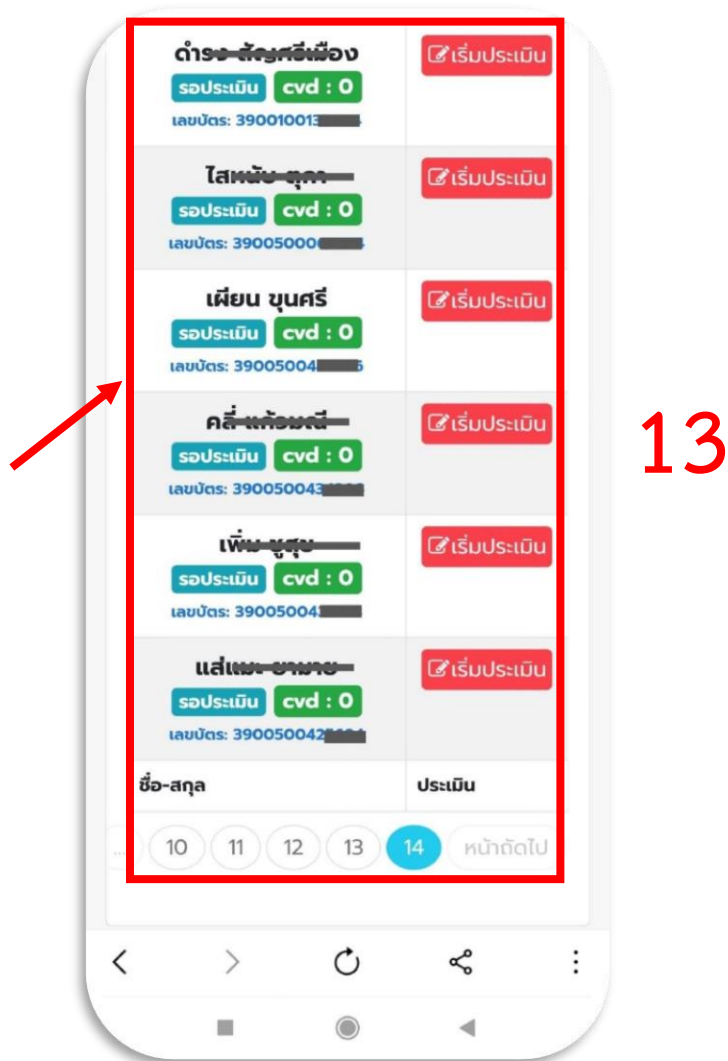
| | |
|---|---|
| ดำรง สัญศรีเมือง รอประเมิน cvd : 0 เลขบัตร: 390010013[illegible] | เริ่มประเมิน |
| ไสหนัย ตุก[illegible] รอประเมิน cvd : 0 เลขบัตร: 39005000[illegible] | เริ่มประเมิน |
| เผียน ขุนศรี รอประเมิน cvd : 0 เลขบัตร: 39005004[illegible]6 | เริ่มประเมิน |
| คลี่ แก้วมณี รอประเมิน cvd : 0 เลขบัตร: 390050043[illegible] | เริ่มประเมิน |
| เพิ่ม ขุสุข รอประเมิน cvd : 0 เลขบัตร: 39005004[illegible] | เริ่มประเมิน |
| แส่แมะ ยามาย รอประเมิน cvd : 0 เลขบัตร: 390050042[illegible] | เริ่มประเมิน |
| ชื่อ-สกุล | ประเมิน |

... 10 11 12 13 14 หน้าถัดไป

13